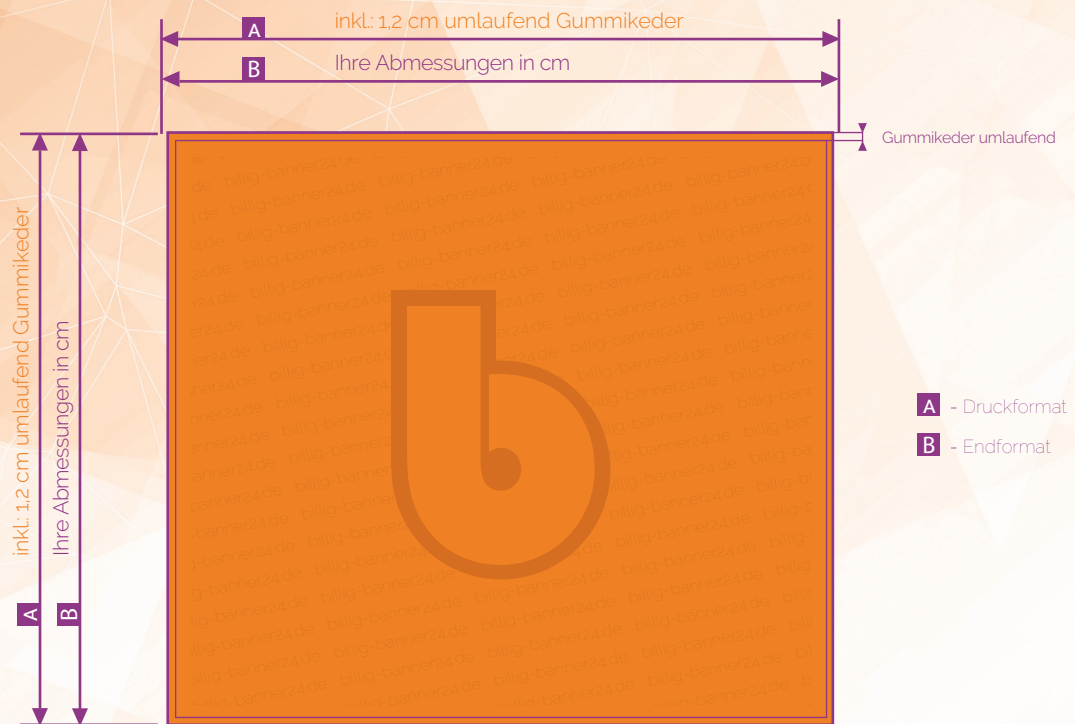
A inkl.: 1,2 cm umlaufend Gummikeder

B Ihre Abmessungen in cm

Gummikeder umlaufend

inkl.: 1,2 cm umlaufend Gummikeder

Ihre Abmessungen in cm

A

B

billig-banner24.de billig-banner24.de billig-banner24.de billig-banner24.de

A - Druckformat

B - Endformat